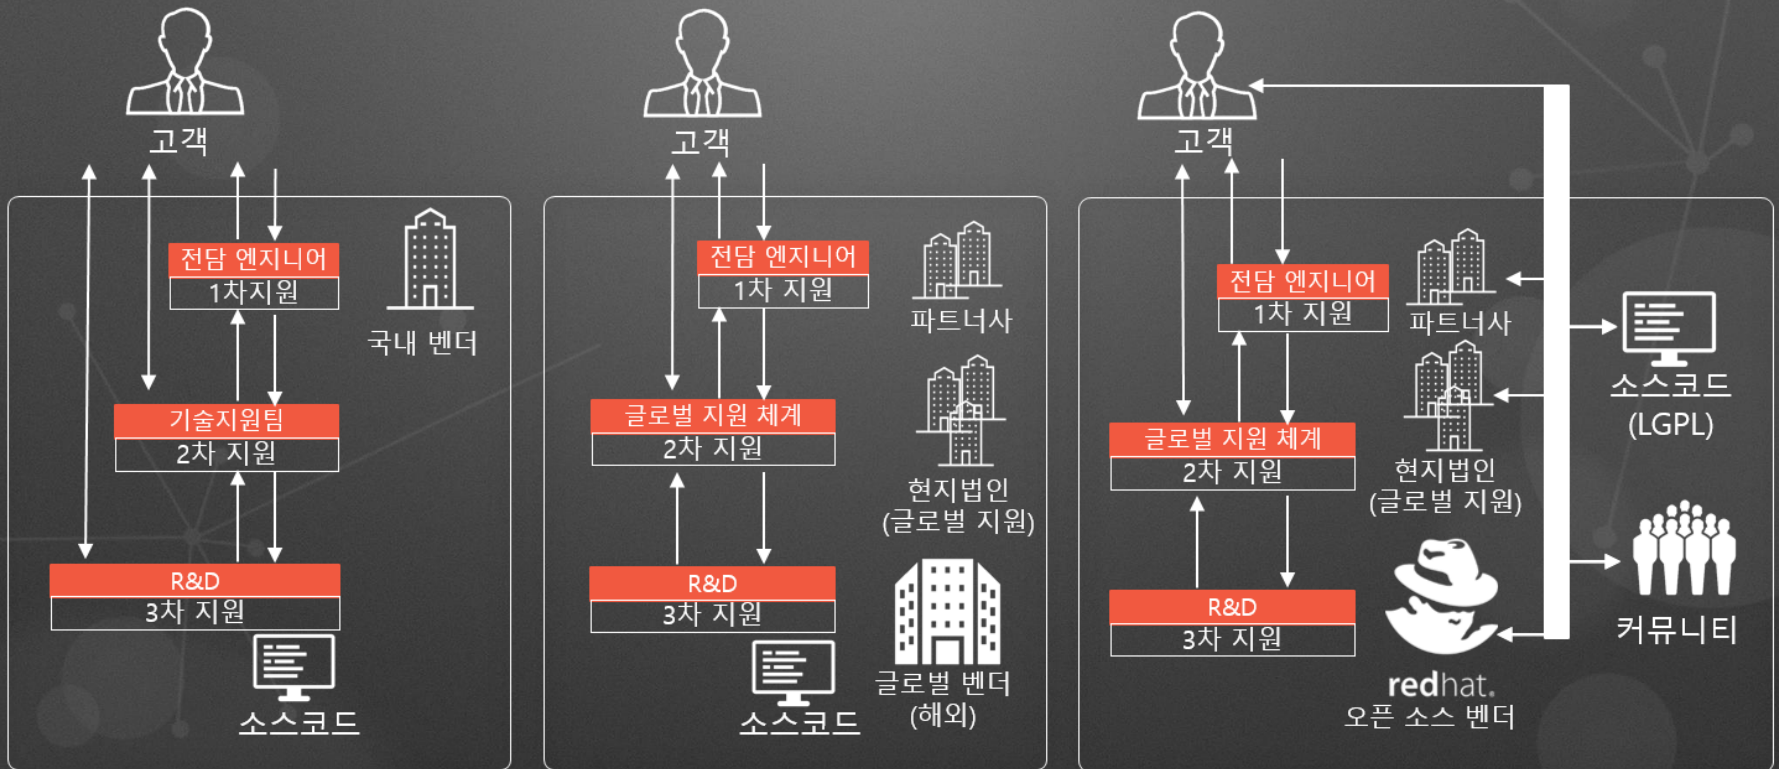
고객

전담 엔지니어
1차지원

국내 벤더

기술지원팀
2차 지원

R&D
3차 지원

소스코드

고객

전담 엔지니어
1차 지원

파트너사

글로벌 지원 체계
2차 지원

현지법인
(글로벌 지원)

R&D
3차 지원

소스코드

글로벌 벤더
(해외)

고객

전담 엔지니어
1차 지원

파트너사

글로벌 지원 체계
2차 지원

현지법인
(글로벌 지원)

R&D
3차 지원

redhat.
오픈 소스 벤더

소스코드
(LGPL)

커뮤니티